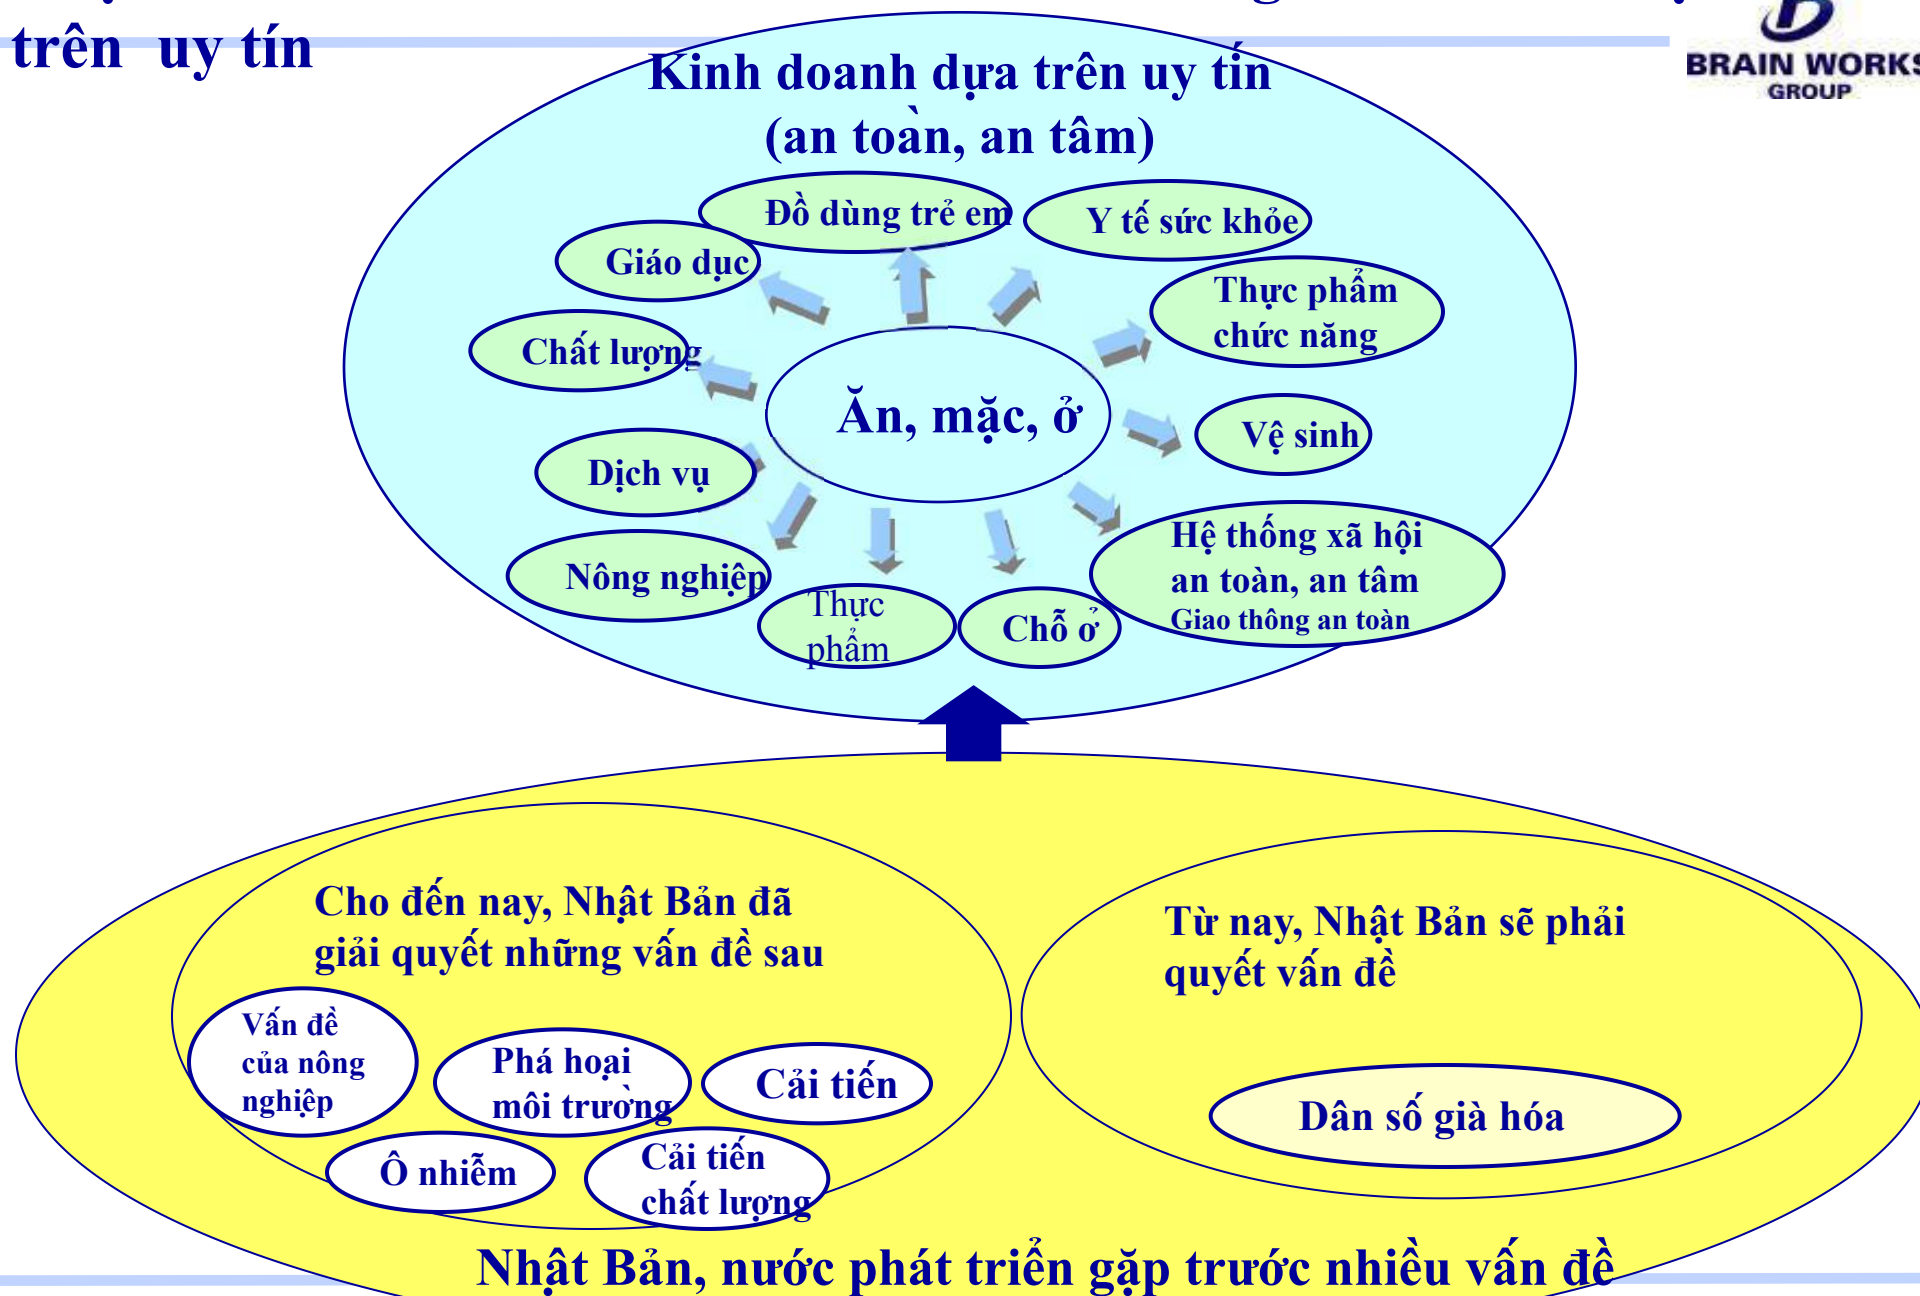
trên uy tín

BRAIN WORKS GROUP

Kinh doanh dựa trên uy tín (an toàn, an tâm)

Đồ dùng trẻ em

Y tế sức khỏe

Giáo dục

Thực phẩm chức năng

Chất lượng

Ăn, mặc, ở

Vệ sinh

Dịch vụ

Hệ thống xã hội an toàn, an tâm
Giao thông an toàn

Nông nghiệp

Thực phẩm

Chỗ ở

Cho đến nay, Nhật Bản đã giải quyết những vấn đề sau

Từ nay, Nhật Bản sẽ phải quyết vấn đề

Vấn đề của nông nghiệp

Phá hoại môi trường

Cải tiến

Dân số già hóa

Ô nhiễm

Cải tiến chất lượng

Nhật Bản, nước phát triển gặp trước nhiều vấn đề